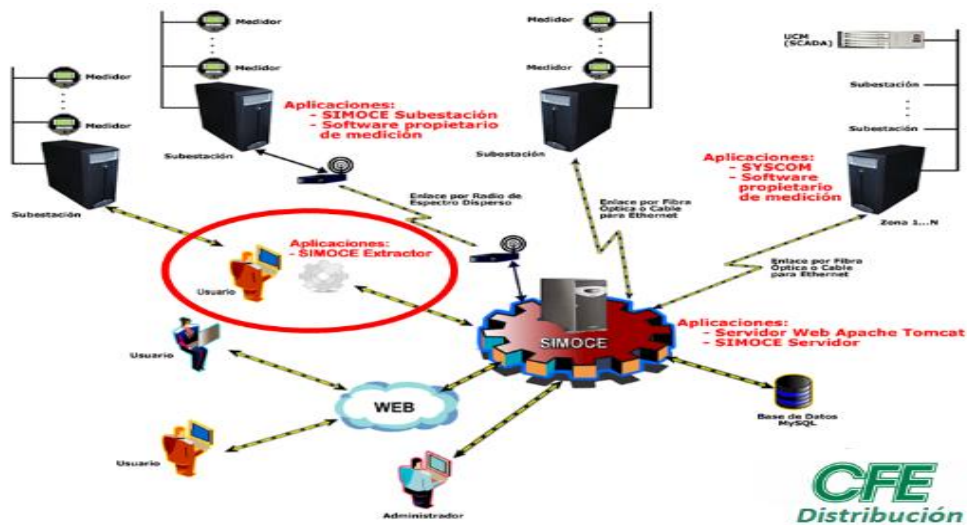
Medidor

Medidor

Medidor

Medidor

Subestación

Medidor

Medidor

Subestación

Aplicaciones:
- SIMOCE Subestación
- Software propietario de medición

Medidor

Medidor

Subestación

UCM (SCADA)

Subestación

Subestación

Aplicaciones:
- SYSCOM
- Software propietario de medición

Zona 1...N

Enlace por Radio de Espectro Disperso

Enlace por Fibra Óptica o Cable para Ethernet

Aplicaciones:
- SIMOCE Extractor

Usuario

Enlace por Fibra Óptica o Cable para Ethernet

SIMOCE

Aplicaciones:
- Servidor Web Apache Tomcat
- SIMOCE Servidor

Usuario

WEB

Base de Datos MySQL

Usuario

Administrador

CFE
Distribución